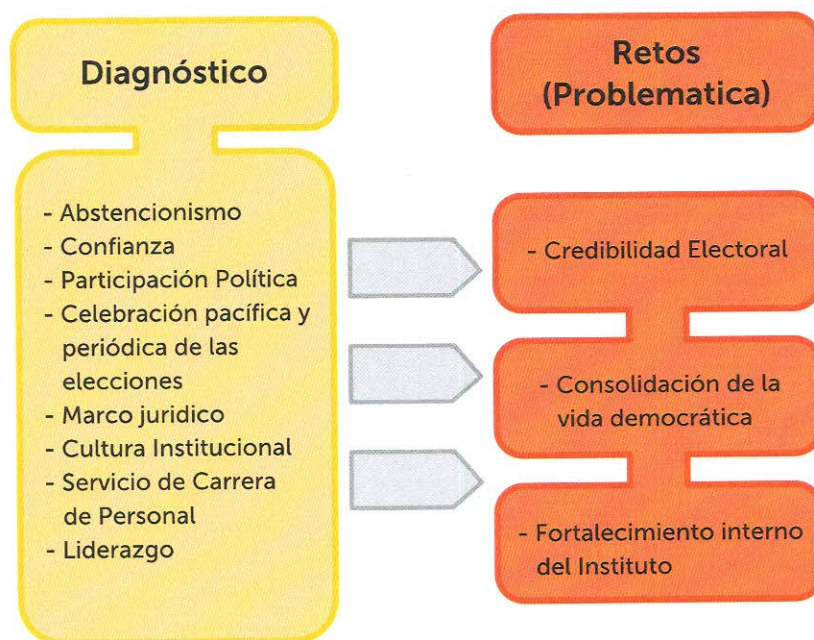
Diagnóstico

- Abstencionismo
- Confianza
- Participación Política
- Celebración pacífica y periódica de las elecciones
- Marco juridico
- Cultura Institucional
- Servicio de Carrera de Personal
- Liderazgo

Retos (Problematica)

- Credibilidad Electoral

- Consolidación de la vida democrática

- Fortalecimiento interno del Instituto